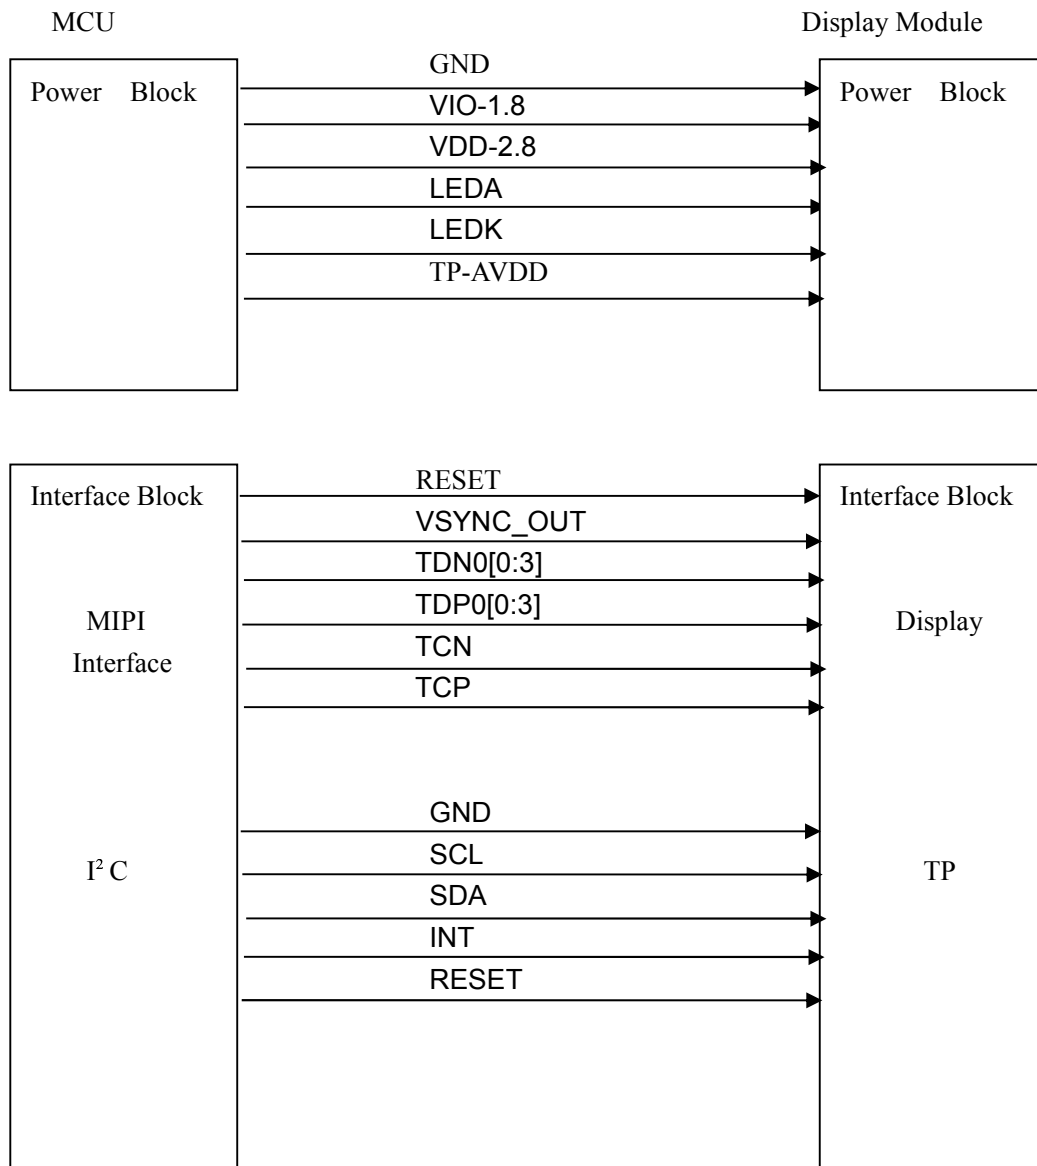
MCU

Display Module

Power Block

GND

VIO-1.8

VDD-2.8

LEDA

LEDK

TP-AVDD

Power Block

Interface Block

MIPI Interface

$I^2C$

RESET

VSYNC_OUT

TDN0[0:3]

TDP0[0:3]

TCN

TCP

GND

SCL

SDA

INT

RESET

Interface Block

Display

TP